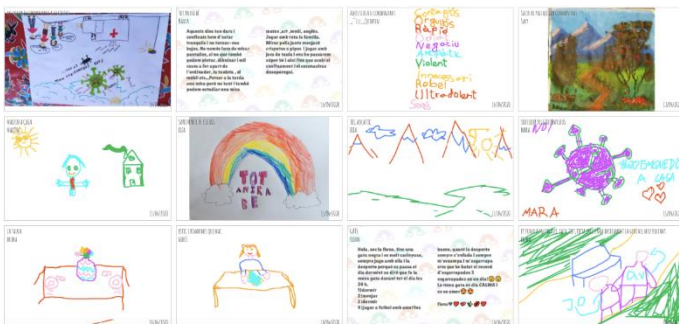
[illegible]

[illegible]
Nadia

Aquests dies tan durs i confinats tinc el temps tranquil i no tenen: ens bojos. Me mante tan de més i puntal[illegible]. Amb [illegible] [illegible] podem pintar, dibuixar i mil coses a fer a part de l'ordinador, la tauleta... el mòbil etc...

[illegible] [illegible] jugar amb la família. Mirar pel·lícules, jugar a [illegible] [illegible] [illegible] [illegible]

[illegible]

Contents
Orangus
Ràpid
Solar
Negoci
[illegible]
Violent
Immogan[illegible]
Robot
Ultraviolent
Sengs

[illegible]

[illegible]

Tot anirà be

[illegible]

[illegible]

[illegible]

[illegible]
MARA

Quedemos a casa

MARA

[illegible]

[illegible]

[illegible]

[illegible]

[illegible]

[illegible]

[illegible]

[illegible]

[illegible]

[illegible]